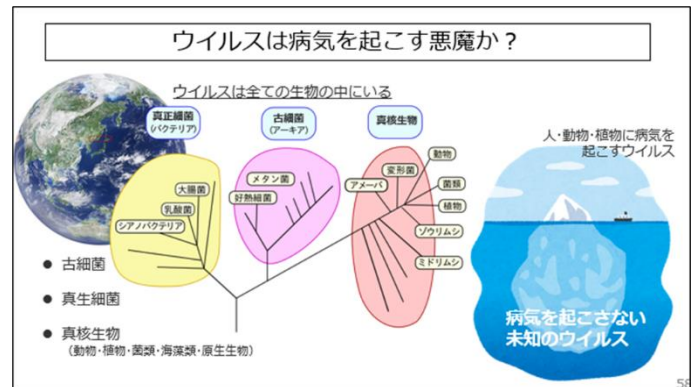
ウイルスは病気を起こす悪魔か？

ウイルスは全ての生物の中にいる

真正細菌
(バクテリア)

古細菌
(アーキア)

真核生物

大腸菌
乳酸菌
シアノバクテリア

メタン菌
好熱細菌

動物
変形菌
アメーバ
菌類
植物
ゾウリムシ
ミドリムシ

人・動物・植物に病気を起こすウイルス

病気を起こさない未知のウイルス

● 古細菌
● 真生細菌
● 真核生物
(動物・植物・菌類・海藻類・原生生物)

58